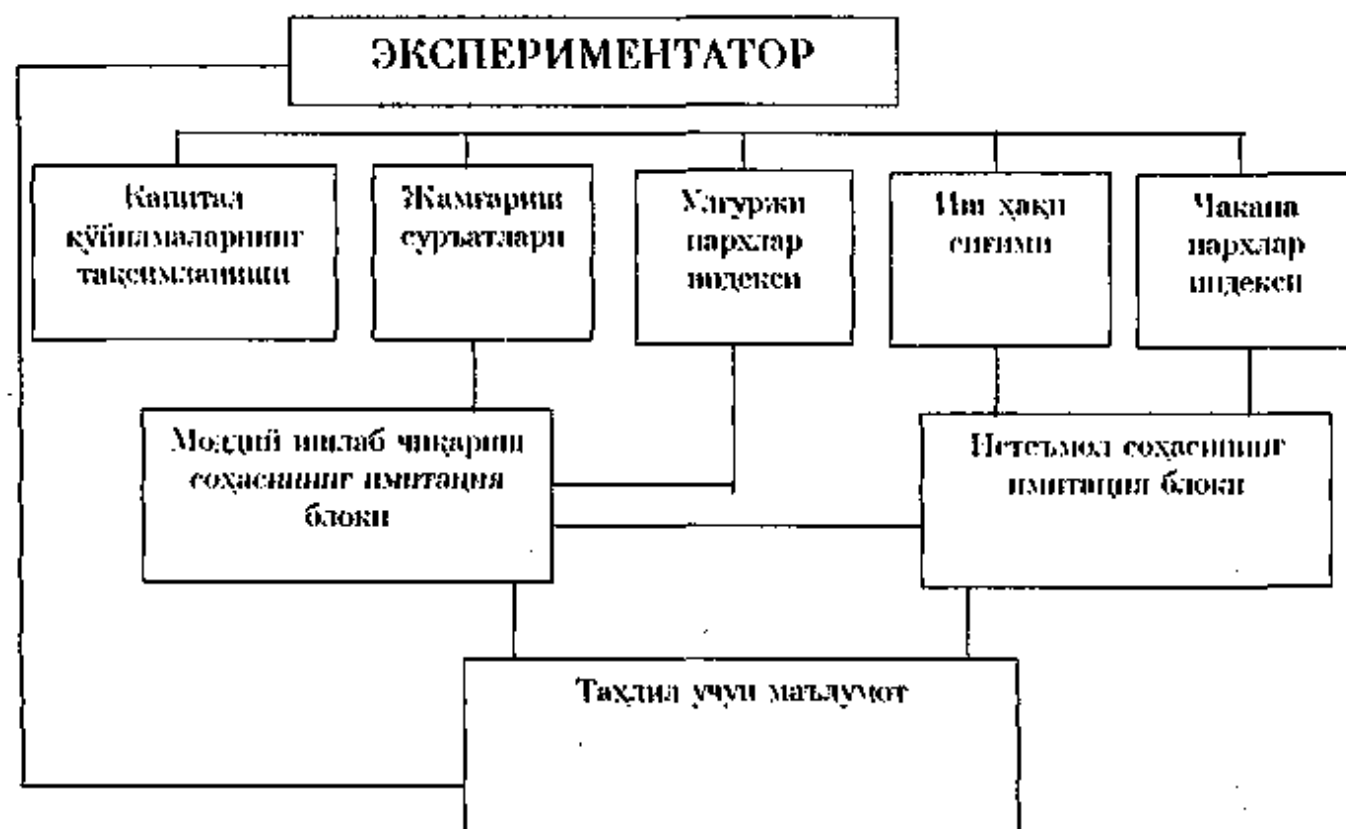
ЭКСПЕРИМЕНТАТОР

Капитал қўйилмаларнинг тақсимланиши

Жамғариш суръатлари

Улгуржи нархлар индекси

Иш ҳақи сиғими

Чакана нархлар индекси

Моддий ишлаб чиқариш соҳасининг имитация блоки

Истеъмол соҳасининг имитация блоки

Таҳлил учун маълумот